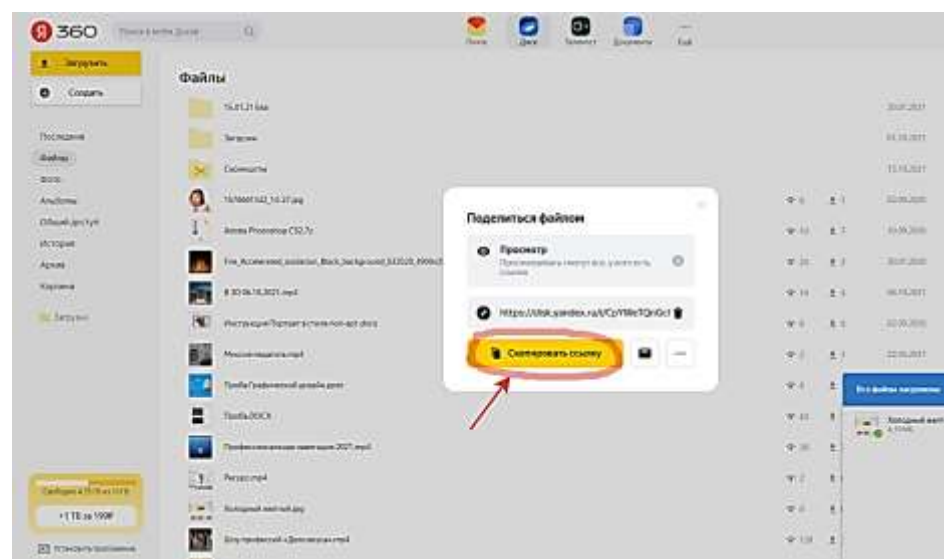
Я 360 Поиск в Яндекс Диске

Почта Диск Телемост Документы Ещё

Загрузить

Создать

Последние

Файлы

Фото

Альбомы

Общий доступ

История

Архив

Корзина

Загрузки

Файлы

15.01.21 bak

Загрузки

Скриншоты

Пример

Adobe Photoshop CS2.7z

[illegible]

Инструкция Портрет в стиле поп-арт.docx

Мои последние.mp4

Проба Графический дизайн.pptx

Проба DOCX

Профессионалам навигация 2021.mp4

Рисунок.mp4

Холодный жёлтый.jpg

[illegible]

Поделиться файлом

Просмотр

Просматривать смогут все, у кого есть ссылка

https://disk.yandex.ru/i/CpYf8kTQn0cl

Скопировать ссылку

Все файлы загружены

Холодный жёлтый

+1 ТБ за 199₽

Установить приложение